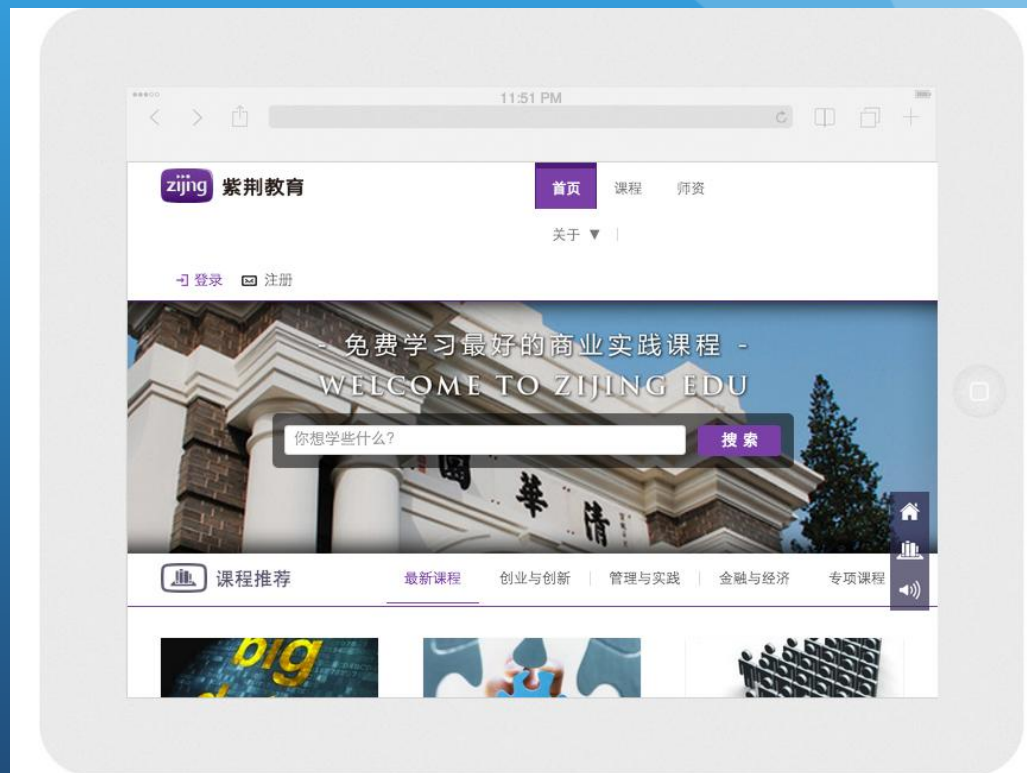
11:51 PM

zijing 紫荆教育

首页 课程 师资

关于 ▼

登录 注册

- 免费学习最好的商业实践课程 -
WELCOME TO ZIJING EDU

你想学些什么?
搜索

國 華 清

课程推荐

最新课程 创业与创新 管理与实践 金融与经济 专项课程

big